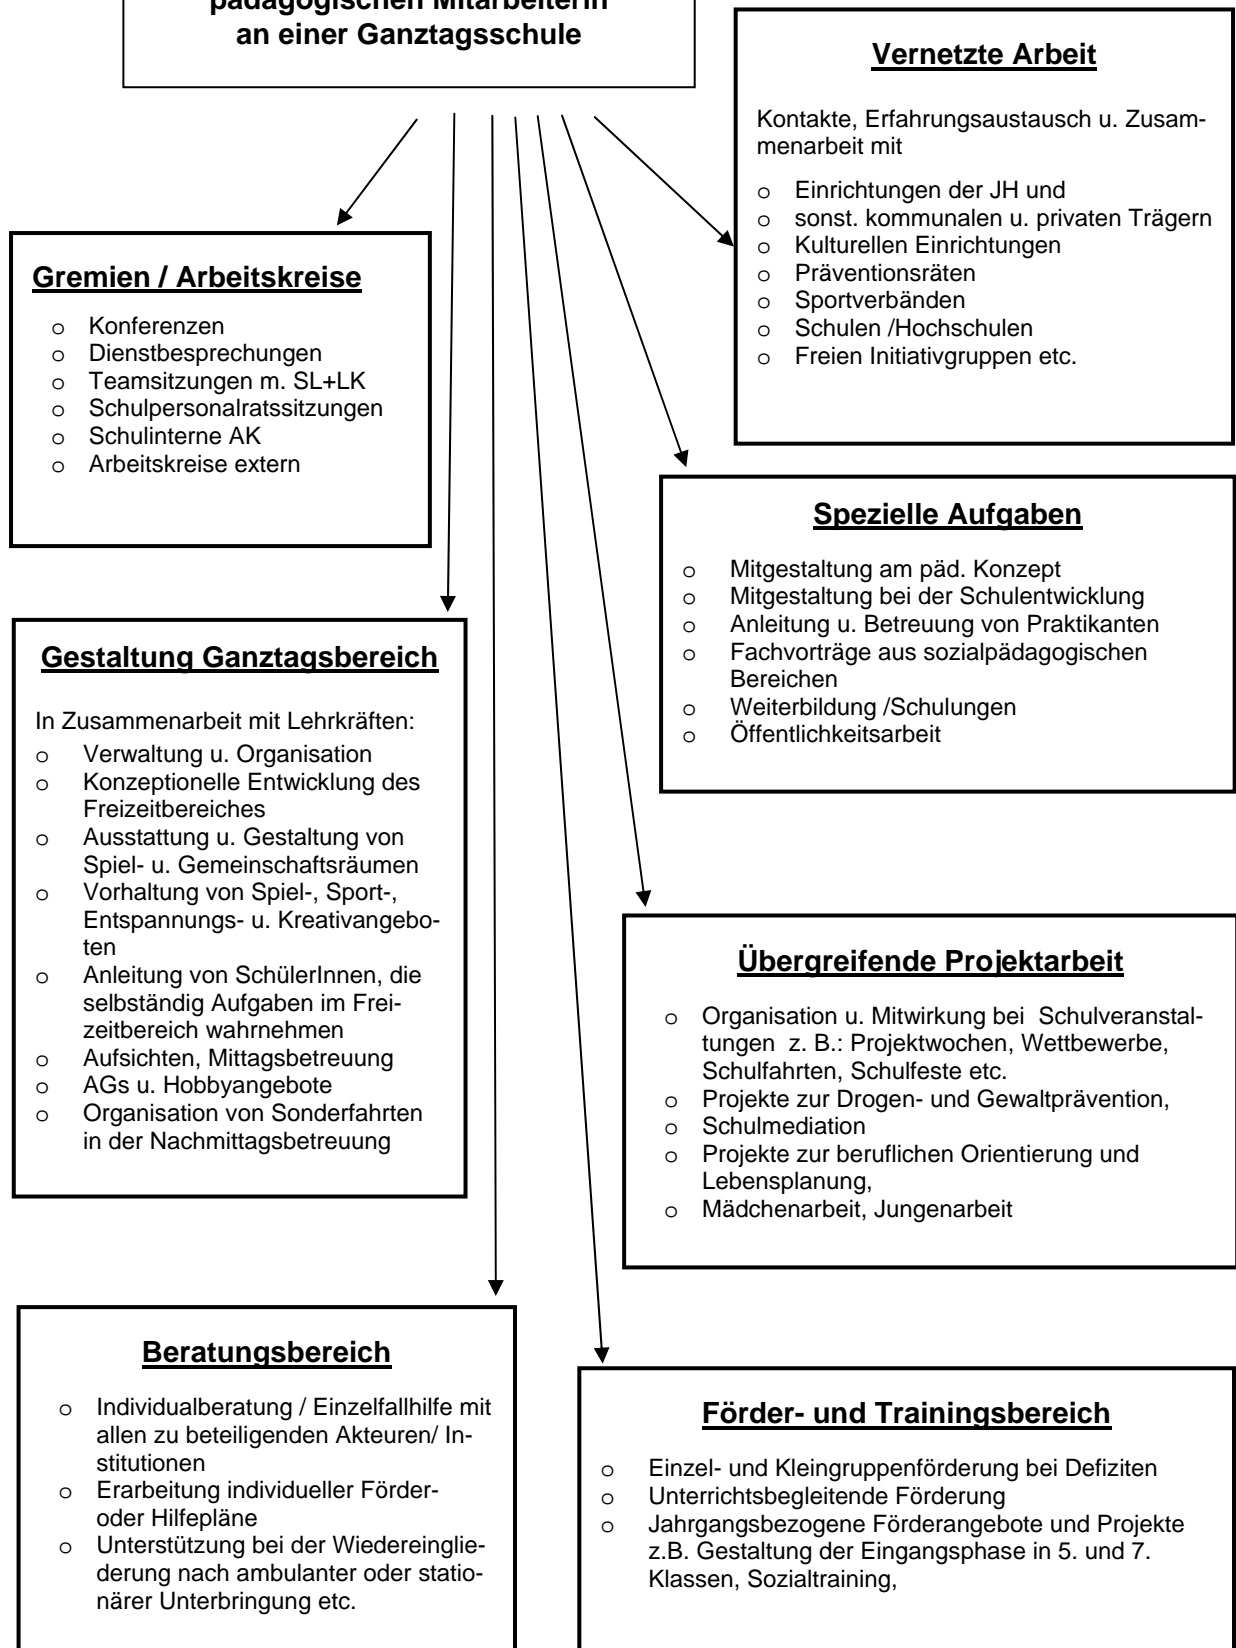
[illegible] pädagogischen Mitarbeiterin an einer Ganztagsschule

**Vernetzte Arbeit**

Kontakte, Erfahrungsaustausch u. Zusammenarbeit mit

- Einrichtungen der JH und
- sonst. kommunalen u. privaten Trägern
- Kulturellen Einrichtungen
- Präventionsräten
- Sportverbänden
- Schulen /Hochschulen
- Freien Initiativgruppen etc.

**Gremien / Arbeitskreise**

- Konferenzen
- Dienstbesprechungen
- Teamsitzungen m. SL+LK
- Schulpersonalratssitzungen
- Schulinterne AK
- Arbeitskreise extern

**Spezielle Aufgaben**

- Mitgestaltung am päd. Konzept
- Mitgestaltung bei der Schulentwicklung
- Anleitung u. Betreuung von Praktikanten
- Fachvorträge aus sozialpädagogischen Bereichen
- Weiterbildung /Schulungen
- Öffentlichkeitsarbeit

**Gestaltung Ganztagsbereich**

In Zusammenarbeit mit Lehrkräften:
- Verwaltung u. Organisation
- Konzeptionelle Entwicklung des Freizeitbereiches
- Ausstattung u. Gestaltung von Spiel- u. Gemeinschaftsräumen
- Vorhaltung von Spiel-, Sport-, Entspannungs- u. Kreativangeboten
- Anleitung von SchülerInnen, die selbständig Aufgaben im Freizeitbereich wahrnehmen
- Aufsichten, Mittagsbetreuung
- AGs u. Hobbyangebote
- Organisation von Sonderfahrten in der Nachmittagsbetreuung

**Übergreifende Projektarbeit**

- Organisation u. Mitwirkung bei Schulveranstaltungen z. B.: Projektwochen, Wettbewerbe, Schulfahrten, Schulfeste etc.
- Projekte zur Drogen- und Gewaltprävention,
- Schulmediation
- Projekte zur beruflichen Orientierung und Lebensplanung,
- Mädchenarbeit, Jungenarbeit

**Beratungsbereich**

- Individualberatung / Einzelfallhilfe mit allen zu beteiligenden Akteuren/ Institutionen
- Erarbeitung individueller Förder- oder Hilfepläne
- Unterstützung bei der Wiedereingliederung nach ambulanter oder stationärer Unterbringung etc.

**Förder- und Trainingsbereich**

- Einzel- und Kleingruppenförderung bei Defiziten
- Unterrichtsbegleitende Förderung
- Jahrgangsbezogene Förderangebote und Projekte z.B. Gestaltung der Eingangsphase in 5. und 7. Klassen, Sozialtraining,